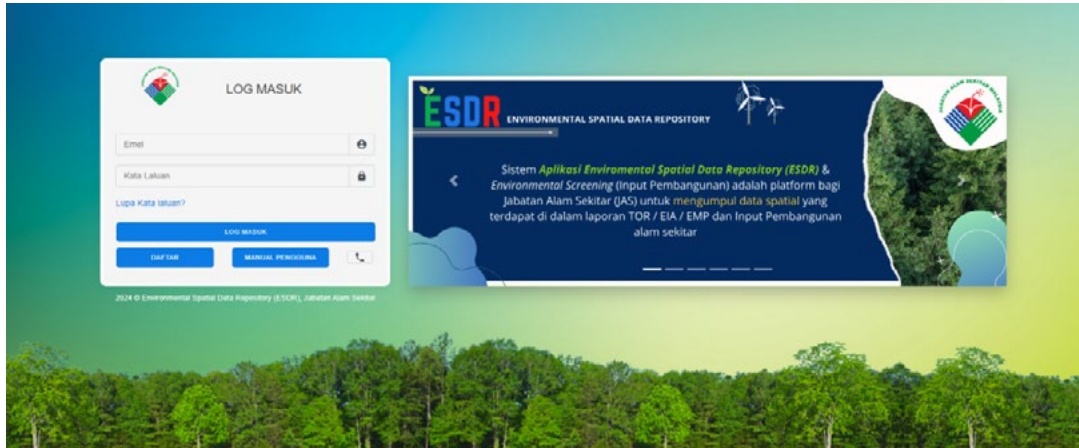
LOG MASUK

Emel

Kata Laluan

Lupa Kata laluan?

LOG MASUK

DAFTAR

MANUAL PENGGUNA

2024 © Environmental Spatial Data Repository (ESDR), Jabatan Alam Sekitar

ESDR ENVIRONMENTAL SPATIAL DATA REPOSITORY

JABATAN ALAM SEKITAR MALAYSIA

Sistem Aplikasi Enviromental Spatial Data Repository (ESDR) & Environmental Screening (Input Pembangunan) adalah platform bagi Jabatan Alam Sekitar (JAS) untuk mengumpul data spatial yang terdapat di dalam laporan TOR / EIA / EMP dan Input Pembangunan alam sekitar